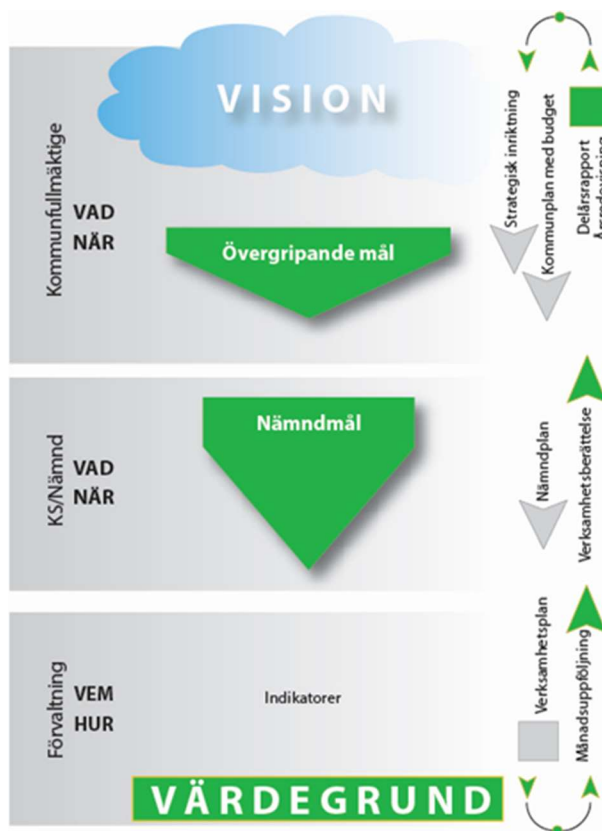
VISION

Kommunfullmäktige
VAD
NÄR

Övergripande mål

Strategisk inriktning
Kommunplan med budget
Delårsrapport
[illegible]

KS/Nämnd
VAD
NÄR

Nämndmål

Nämndplan
Verksamhetsberättelse

Förvaltning
VEM
HUR

Indikatorer

Verksamhetsplan
Månadsuppföljning

VÄRDEGRUND